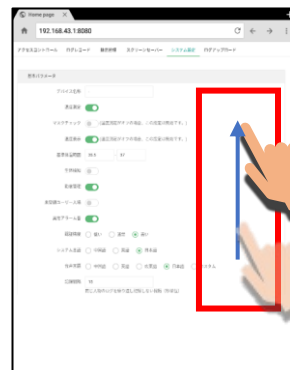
Home page ×

192.168.43.1:8080

メデアをエンソールへ　ADアップデート　動作管理　スクリーンセーバー　システム設定　ADデジタルボード

基本パラメータ

デバイス名称

表示設定

マスクチェック　（温度測定モード時に、この項目を有効にする。）

温度表示　（温度測定モードの場合、この項目を有効にする。）

温度警告閾値　37.3　　37

予熱補正

音声報知

多回検出モード人数

顔認識モード

画面明度　○ 暗い　○ 普通　● 明るい

システム音量　○ 小音量　○ 普通　● 標準量

音声言語　○ 中国語　○ 英語　○ 日本語　● 日本語　○ ドイツ語

口頭時間　15

(mrarr)